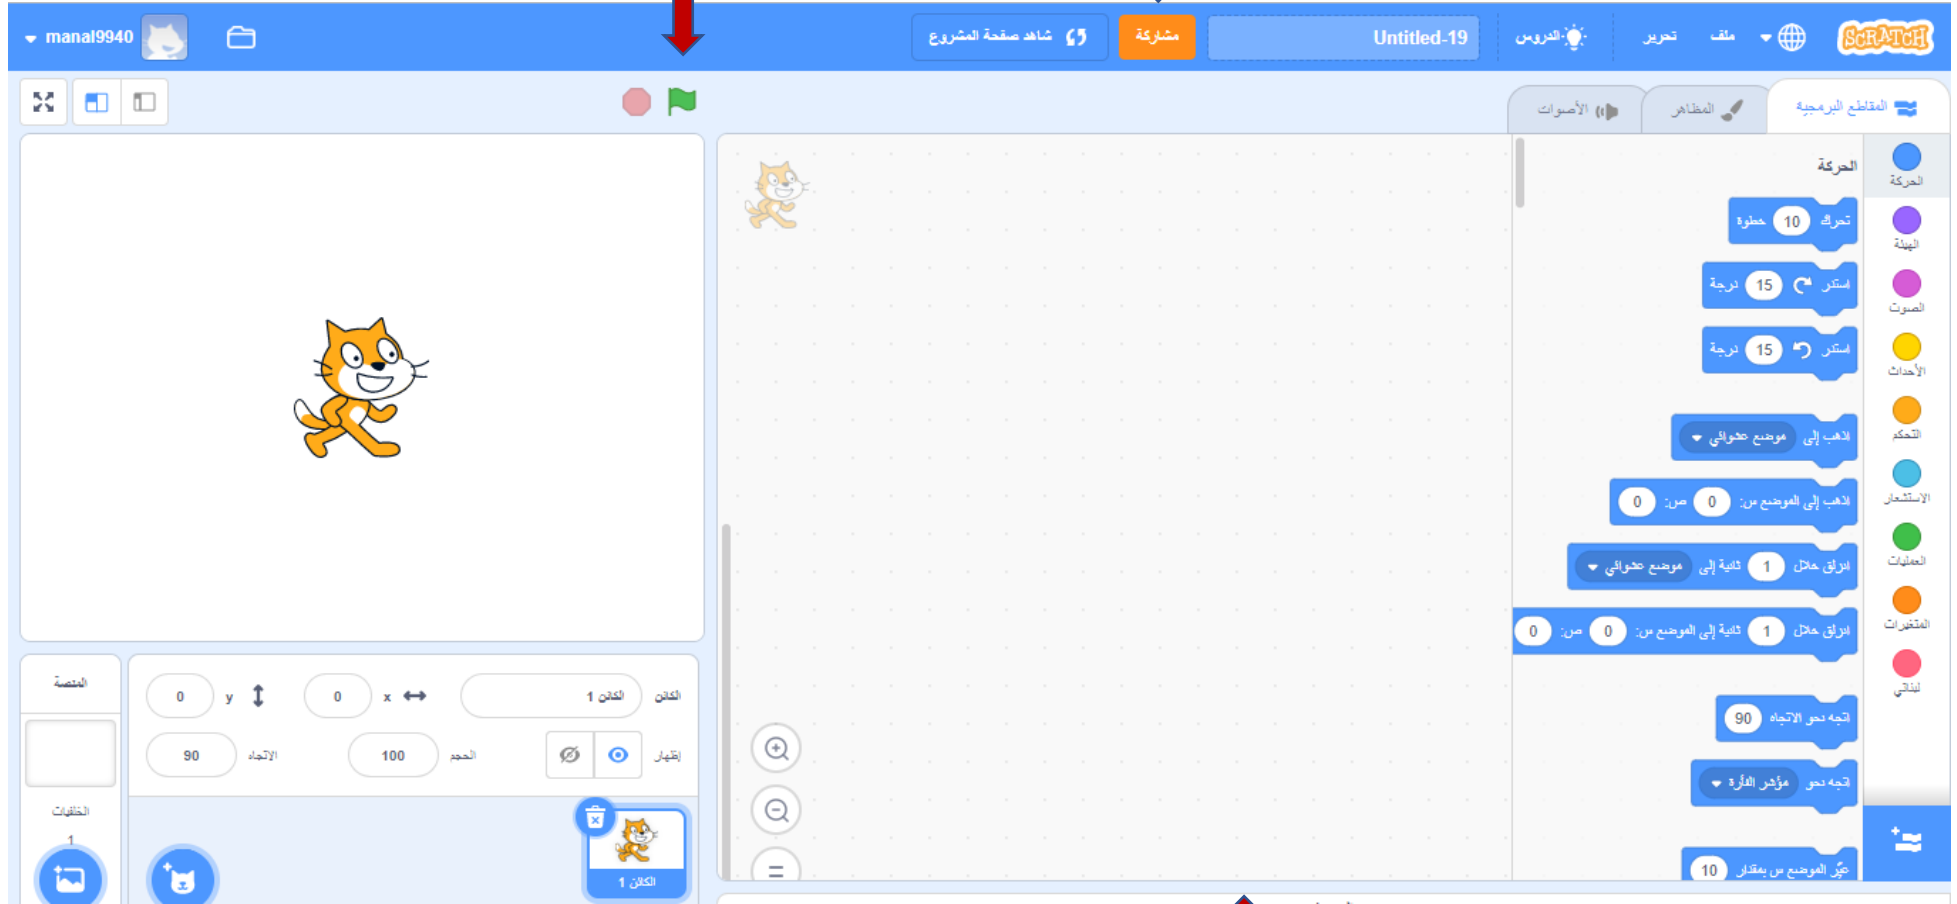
manal9940
شاهد صفحة المشروع
مشاركة
Untitled-19
الدروس
تحرير
ملف
SCRATCH

الأصوات
المظاهر
المقاطع البرمجية

الحركة
الحركة
الهيئة
الصوت
الأحداث
التحكم
الاستشعار
العمليات
المتغيرات
لبناتي

تحرك 10 خطوة
استدر 15 درجة
استدر 15 درجة
اذهب إلى موضع عشوائي
اذهب إلى الموضع س: 0 ص: 0
انزلق خلال 1 ثانية إلى موضع عشوائي
انزلق خلال 1 ثانية إلى الموضع س: 0 ص: 0
اتجه نحو الاتجاه 90
اتجه نحو مؤشر الفأرة
غيّر الموضع س بمقدار 10

الكائن الكائن 1
x 0
y 0
إظهار
الحجم 100
الاتجاه 90
المنصة
الخلفيات
1
الكائن 1